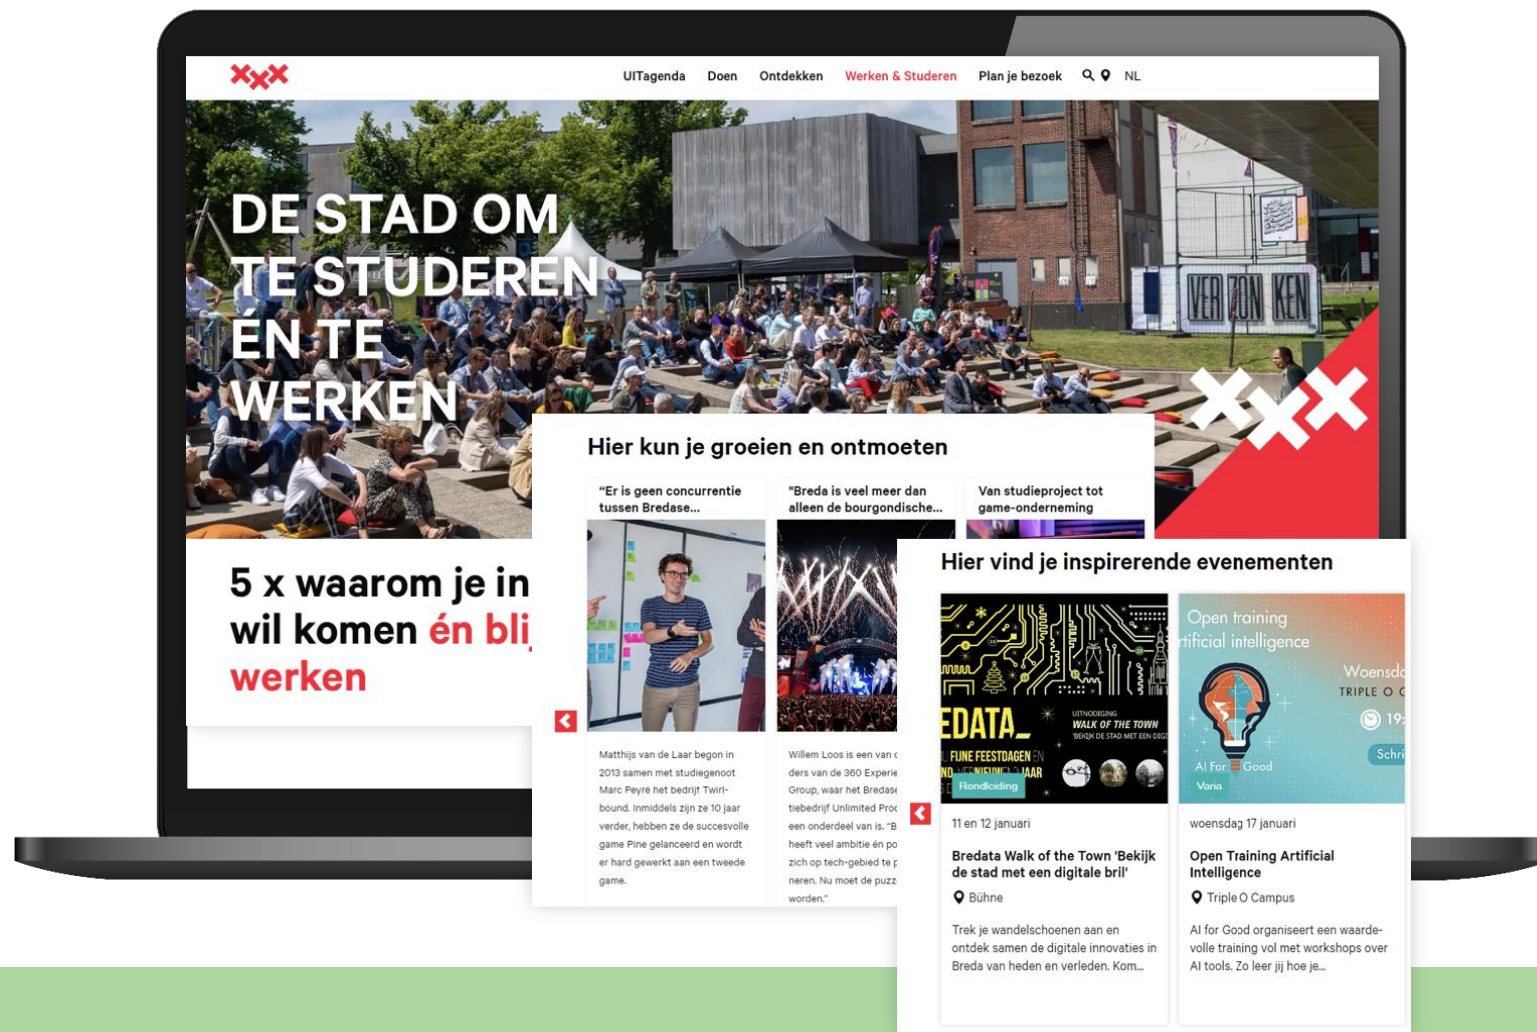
UITagenda Doen Ontdekken Werken & Studeren Plan je bezoek NL

DE STAD OM TE STUDEREN ÉN TE WERKEN

VER ZON KEN

5 x waarom je in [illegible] wil komen én bli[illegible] werken

Hier kun je groeien en ontmoeten

"Er is geen concurrentie tussen Bredase...

"Breda is veel meer dan alleen de bourgondische...

Van studieproject tot game-onderneming

Matthijs van de Laar begon in 2013 samen met studiegenoot Marc Peyré het bedrijf Twirlbound. Inmiddels zijn ze 10 jaar verder, hebben ze de succesvolle game Pine gelanceerd en wordt er hard gewerkt aan een tweede game.

Willem Loos is een van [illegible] ders van de 360 Experie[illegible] Group, waar het Bredase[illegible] tiebedrijf Unlimited Proc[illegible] een onderdeel van is. "B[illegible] heeft veel ambitie én po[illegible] zich op tech-gebied te p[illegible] neren. Nu moet de puzz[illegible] worden."

Hier vind je inspirerende evenementen

EDATA_ FIJNE FEESTDAGEN EN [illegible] NIEUWJAAR
UITNODIGING WALK OF THE TOWN BEKIJK DE STAD MET EEN DIGI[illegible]
Rondleiding

Open training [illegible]tificial intelligence
Woensd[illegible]
TRIPLE O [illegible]
19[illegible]
Schri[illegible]
AI For Good
Varia

11 en 12 januari
Bredata Walk of the Town 'Bekijk de stad met een digitale bril'
Bühne
Trek je wandelschoenen aan en ontdek samen de digitale innovaties in Breda van heden en verleden. Kom...

woensdag 17 januari
Open Training Artificial Intelligence
Triple O Campus
AI for Good organiseert een waardevolle training vol met workshops over AI tools. Zo leer jij hoe je...